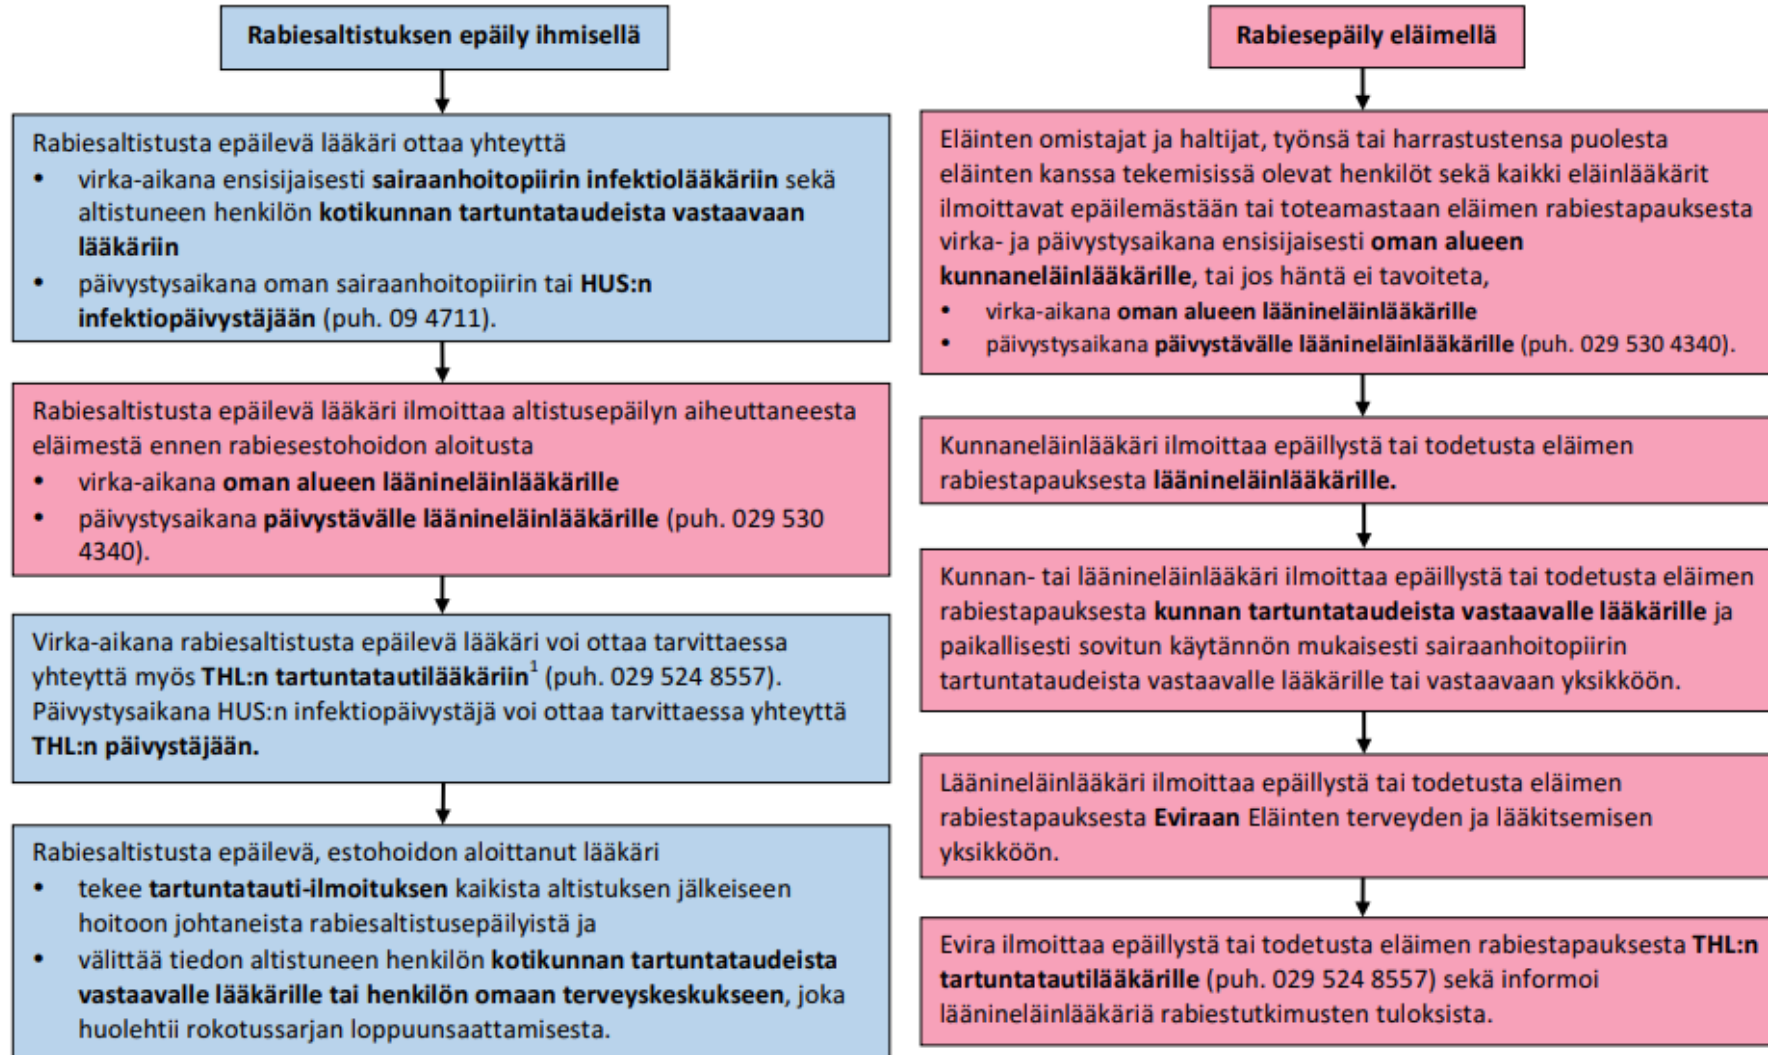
Rabiesaltistuksen epäily ihmisellä

Rabiesaltistusta epäilevä lääkäri ottaa yhteyttä
- virka-aikana ensisijaisesti sairaanhoitopiirin infektiolääkäriin sekä altistuneen henkilön kotikunnan tartuntataudeista vastaavaan lääkäriin
- päivystysaikana oman sairaanhoitopiirin tai HUS:n infektiopäivystäjään (puh. 09 4711).

Rabiesaltistusta epäilevä lääkäri ilmoittaa altistusepäilyn aiheuttaneesta eläimestä ennen rabiesestohoidon aloitusta
- virka-aikana oman alueen läänineläinlääkärille
- päivystysaikana päivystävälle läänineläinlääkärille (puh. 029 530 4340).

Virka-aikana rabiesaltistusta epäilevä lääkäri voi ottaa tarvittaessa yhteyttä myös THL:n tartuntatautilääkäriin$^1$ (puh. 029 524 8557). Päivystysaikana HUS:n infektiopäivystäjä voi ottaa tarvittaessa yhteyttä THL:n päivystäjään.

Rabiesaltistusta epäilevä, estohoidon aloittanut lääkäri
- tekee tartuntatauti-ilmoituksen kaikista altistuksen jälkeiseen hoitoon johtaneista rabiesaltistusepäilyistä ja
- välittää tiedon altistuneen henkilön kotikunnan tartuntataudeista vastaavalle lääkärille tai henkilön omaan terveyskeskukseen, joka huolehtii rokotussarjan loppuunsaattamisesta.

Rabiesepäily eläimellä

Eläinten omistajat ja haltijat, työnsä tai harrastustensa puolesta eläinten kanssa tekemisissä olevat henkilöt sekä kaikki eläinlääkärit ilmoittavat epäilemästään tai toteamastaan eläimen rabiestapauksesta virka- ja päivystysaikana ensisijaisesti oman alueen kunneneläinlääkärille, tai jos häntä ei tavoiteta,
- virka-aikana oman alueen läänineläinlääkärille
- päivystysaikana päivystävälle läänineläinlääkärille (puh. 029 530 4340).

Kunnaneläinlääkäri ilmoittaa epäillystä tai todetusta eläimen rabiestapauksesta läänineläinlääkärille.

Kunnan- tai läänineläinlääkäri ilmoittaa epäillystä tai todetusta eläimen rabiestapauksesta kunnan tartuntataudeista vastaavalle lääkärille ja paikallisesti sovitun käytännön mukaisesti sairaanhoitopiirin tartuntataudeista vastaavalle lääkärille tai vastaavaan yksikköön.

Läänineläinlääkäri ilmoittaa epäillystä tai todetusta eläimen rabiestapauksesta Eviraan Eläinten terveyden ja lääkitsemisen yksikköön.

Evira ilmoittaa epäillystä tai todetusta eläimen rabiestapauksesta THL:n tartuntatautilääkärille (puh. 029 524 8557) sekä informoi läänineläinlääkäriä rabiestutkimusten tuloksista.